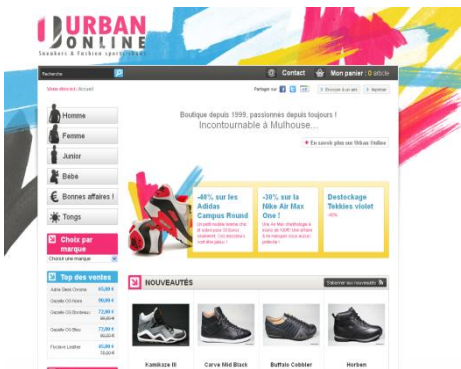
URBAN
ONLINE
Sneakers & Fashion sportswear

Recherche

Contact

Mon panier : 0 article

Vous êtes ici : Accueil

Partager sur

Envoyer à un ami

Imprimer

Homme

Femme

Junior

Bébé

Bonnes affaires !

Tongs

Choix par marque

Choisir une marque

Top des ventes

Adidas Stan Smith Chrome 65,00 €

Gazelle OG Noire 90,00 €

Gazelle OG Bordeaux 72,00 €

Gazelle OG Bleu 72,00 €

Fluclane Leather 85,00 €

Boutique depuis 1999, passionnés depuis toujours !
Incontournable à Mulhouse...

En savoir plus sur Urban Online

-40% sur les Adidas Campus Round

-30% sur les Nike Air Max One !

Destockage Tekkies violet

-40%

NOUVEAUTÉS

Kamikaze III

Carve Mid Black

Buffalo Cobbler

Horben